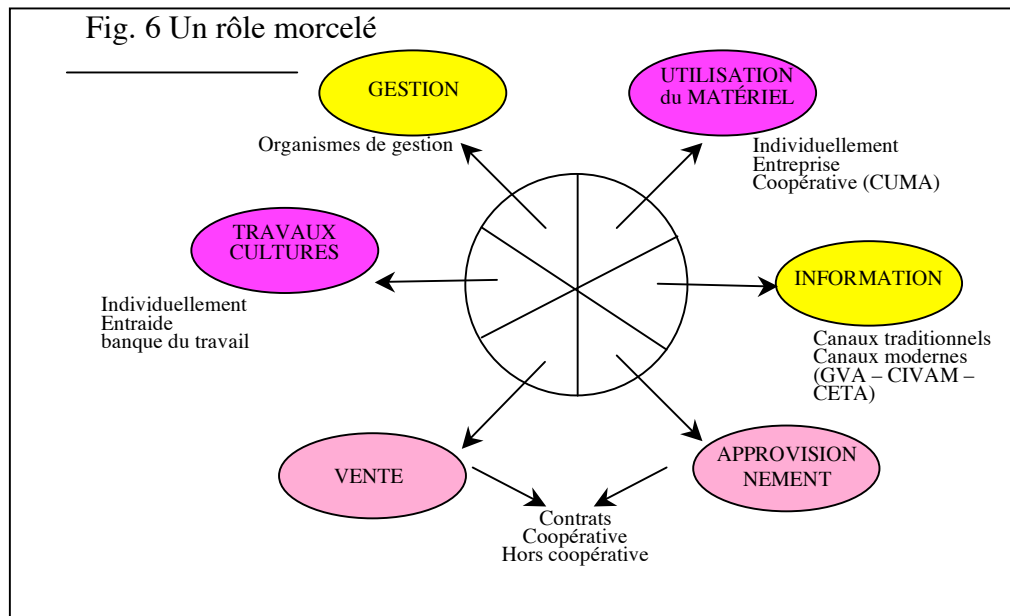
Fig. 6 Un rôle morcelé

GESTION

Organismes de gestion

UTILISATION du MATÉRIEL

Individuellement
Entreprise
Coopérative (CUMA)

TRAVAUX CULTURES

Individuellement
Entraide
banque du travail

INFORMATION

Canaux traditionnels
Canaux modernes
(GVA – CIVAM – CETA)

VENTE

APPROVISION NEMENT

Contrats
Coopérative
Hors coopérative